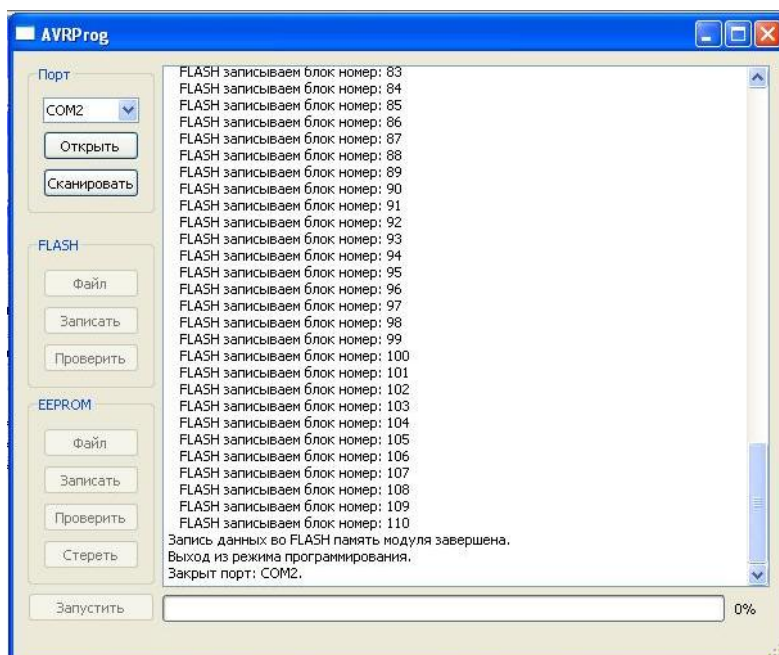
AVRProg

Порт
COM2
Открыть
Сканировать

FLASH
Файл
Записать
Проверить

EEPROM
Файл
Записать
Проверить
Стереть

FLASH записываем блок номер: 83
FLASH записываем блок номер: 84
FLASH записываем блок номер: 85
FLASH записываем блок номер: 86
FLASH записываем блок номер: 87
FLASH записываем блок номер: 88
FLASH записываем блок номер: 89
FLASH записываем блок номер: 90
FLASH записываем блок номер: 91
FLASH записываем блок номер: 92
FLASH записываем блок номер: 93
FLASH записываем блок номер: 94
FLASH записываем блок номер: 95
FLASH записываем блок номер: 96
FLASH записываем блок номер: 97
FLASH записываем блок номер: 98
FLASH записываем блок номер: 99
FLASH записываем блок номер: 100
FLASH записываем блок номер: 101
FLASH записываем блок номер: 102
FLASH записываем блок номер: 103
FLASH записываем блок номер: 104
FLASH записываем блок номер: 105
FLASH записываем блок номер: 106
FLASH записываем блок номер: 107
FLASH записываем блок номер: 108
FLASH записываем блок номер: 109
FLASH записываем блок номер: 110
Запись данных во FLASH память модуля завершена.
Выход из режима программирования.
Закрыт порт: COM2.

Запустить
0%